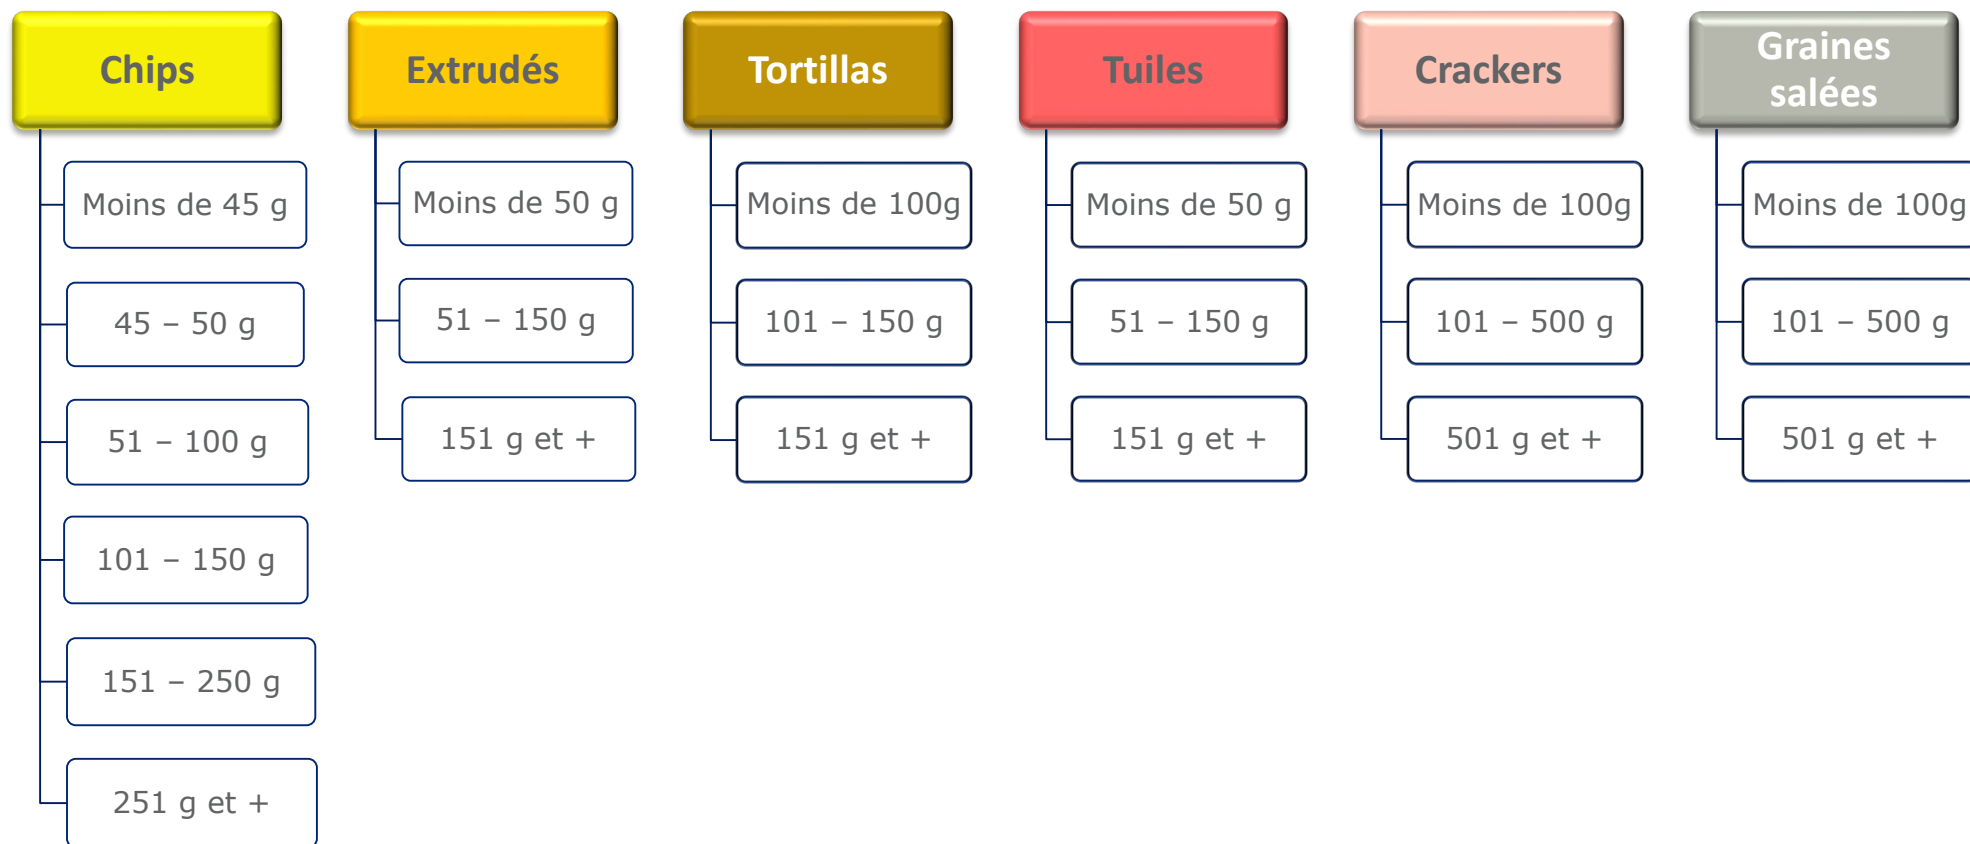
Chips

Moins de 45 g

45 – 50 g

51 – 100 g

101 – 150 g

151 – 250 g

251 g et +

Extrudés

Moins de 50 g

51 – 150 g

151 g et +

Tortillas

Moins de 100g

101 – 150 g

151 g et +

Tuiles

Moins de 50 g

51 – 150 g

151 g et +

Crackers

Moins de 100g

101 – 500 g

501 g et +

Graines salées

Moins de 100g

101 – 500 g

501 g et +